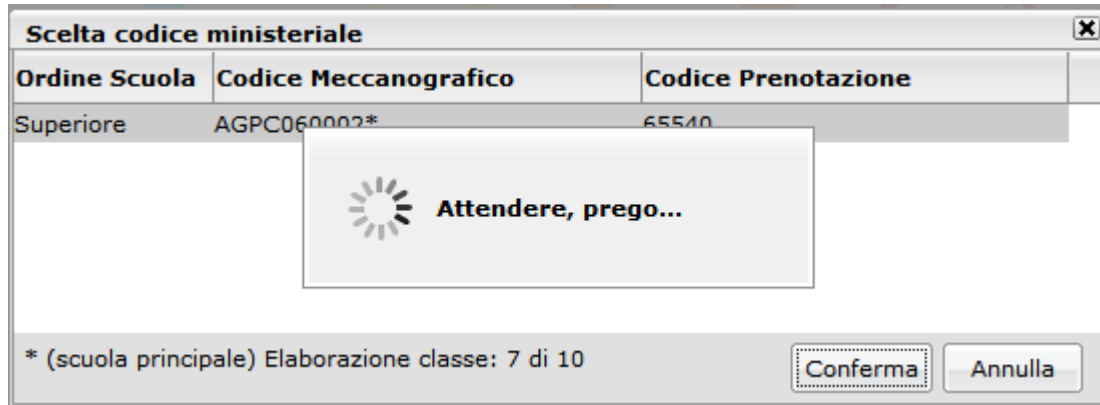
Scelta codice ministeriale

| Ordine Scuola | Codice Meccanografico | Codice Prenotazione |
|---|---|---|
| Superiore | AGPC060002* | 65540 |

Attendere, prego...

* (scuola principale) Elaborazione classe: 7 di 10

Conferma

Annulla